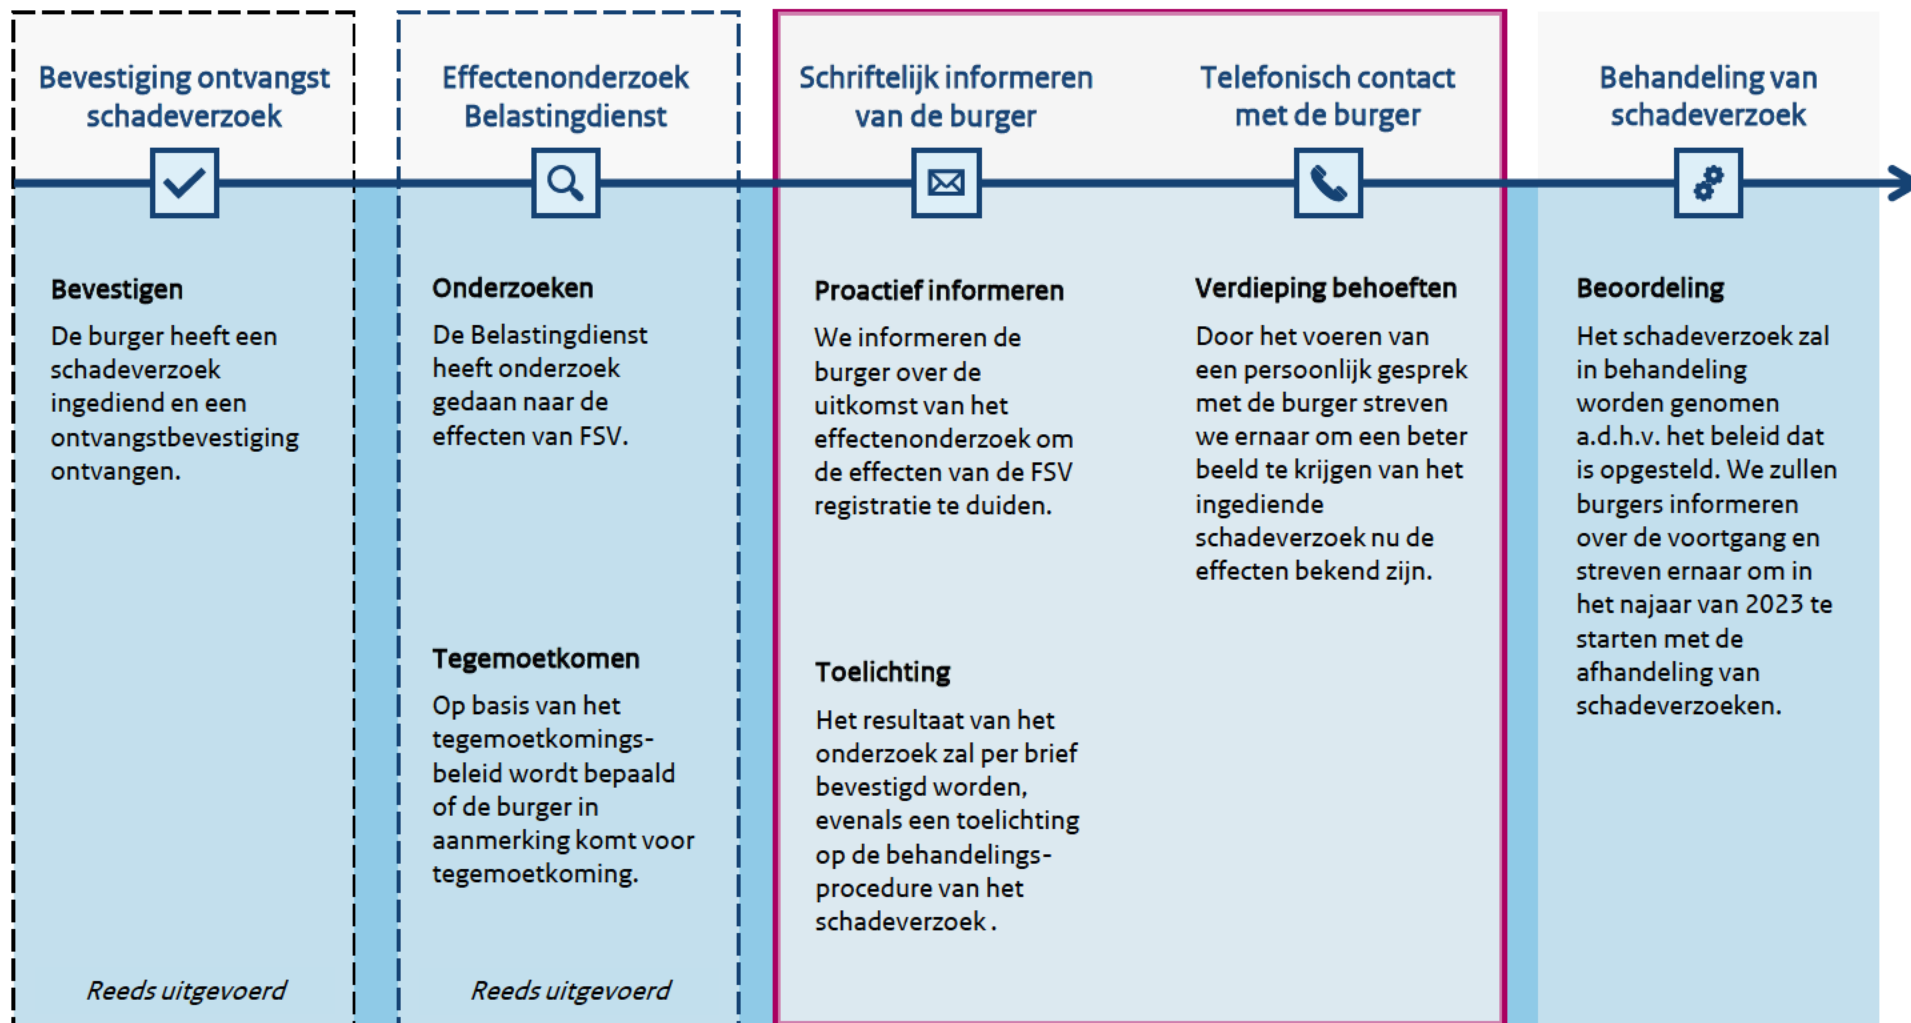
Bevestiging ontvangst schadeverzoek

Bevestigen

De burger heeft een schadeverzoek ingediend en een ontvangstbevestiging ontvangen.

Reeds uitgevoerd

Effectenonderzoek Belastingdienst

Onderzoeken

De Belastingdienst heeft onderzoek gedaan naar de effecten van FSV.

Tegemoetkomen

Op basis van het tegemoetkomingsbeleid wordt bepaald of de burger in aanmerking komt voor tegemoetkoming.

Reeds uitgevoerd

Schriftelijk informeren van de burger

Proactief informeren

We informeren de burger over de uitkomst van het effectenonderzoek om de effecten van de FSV registratie te duiden.

Toelichting

Het resultaat van het onderzoek zal per brief bevestigd worden, evenals een toelichting op de behandelingsprocedure van het schadeverzoek .

Telefonisch contact met de burger

Verdieping behoeften

Door het voeren van een persoonlijk gesprek met de burger streven we ernaar om een beter beeld te krijgen van het ingediende schadeverzoek nu de effecten bekend zijn.

Behandeling van schadeverzoek

Beoordeling

Het schadeverzoek zal in behandeling worden genomen a.d.h.v. het beleid dat is opgesteld. We zullen burgers informeren over de voortgang en streven ernaar om in het najaar van 2023 te starten met de afhandeling van schadeverzoeken.